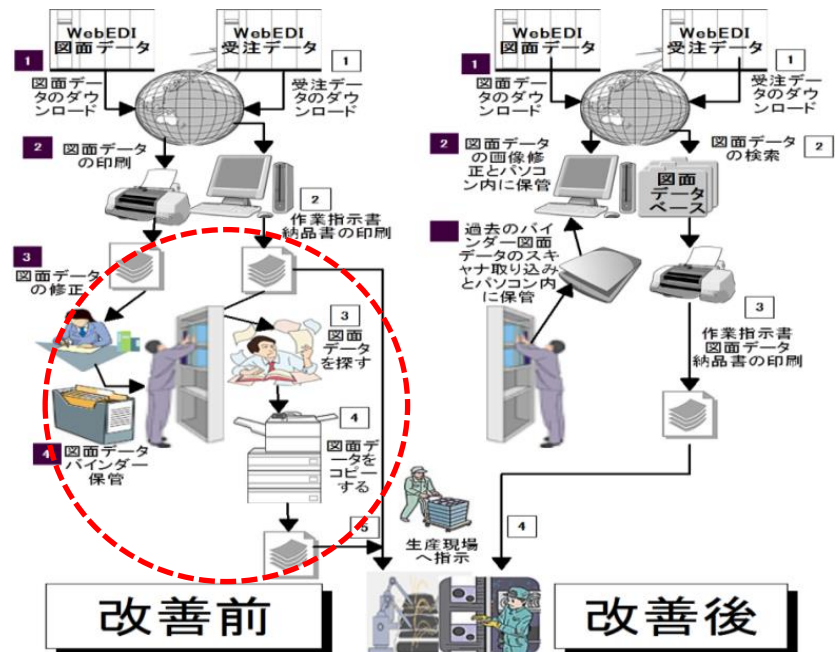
WebEDI
図面データ

WebEDI
受注データ

1
図面データのダウンロード

1
受注データのダウンロード

2
図面データの印刷

2
作業指示書 納品書の印刷

3
図面データの修正

3
図面データを探す

4
図面データをコピーする

4
図面データ バインダー保管

5

生産現場へ指示

改善前

WebEDI
図面データ

WebEDI
受注データ

1
図面データのダウンロード

1
受注データのダウンロード

2
図面データの画像修正とパソコン内に保管

2
図面データの検索

図面データベース

過去のバインダー図面データのスキャナ取り込みとパソコン内に保管

3
作業指示書 図面データ 納品書の印刷

4

改善後